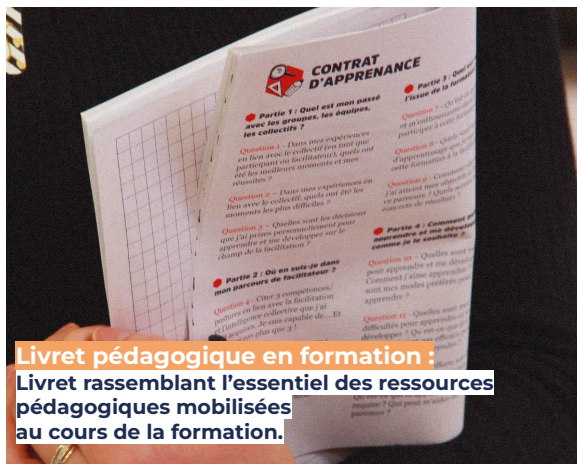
CONTRAT D'APPRENANCE

Partie 1 : Quel est mon passé avec les groupes, les équipes, les collectifs ?

Question 1 – Dans mes expériences en lien avec le collectif (en tant que participant ou facilitateur), quels ont été les meilleurs moments et mes réussites ?

Question 2 – Dans mes expériences en lien avec le collectif, quels ont été les moments les plus difficiles ?

Question 3 – Quelles sont les décisions que j'ai prises personnellement pour apprendre et me développer sur le champ de la facilitation ?

Partie 2 : Où en suis-je dans mon parcours de facilitateur ?

Question 4 – Citer 3 compétences/postures en lien avec la facilitation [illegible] je suis capable de... Et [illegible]

Partie 3 : Quel est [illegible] l'issue de la formation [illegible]

Question 7 – Qu'est-ce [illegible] et m'enthousiasme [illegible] participer à cette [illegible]

Question 8 – Quels sont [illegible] d'apprentissage que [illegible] cette formation à la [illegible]

Question 9 – Concrètement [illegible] j'ai atteint mes objectifs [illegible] ce parcours ? Quels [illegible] concrets de résultats ?

Partie 4 : Comment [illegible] apprendre et me développer comme je le souhaite ?

Question 10 – Quelles sont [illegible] pour apprendre et me développer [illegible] Comment j'aime apprendre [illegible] sont mes modes préférés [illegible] apprendre ?

Question 11 – Quelles sont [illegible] difficultés pour apprendre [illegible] développer ? Qu'est-ce qui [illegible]

Livret pédagogique en formation :
Livret rassemblant l'essentiel des ressources pédagogiques mobilisées au cours de la formation.